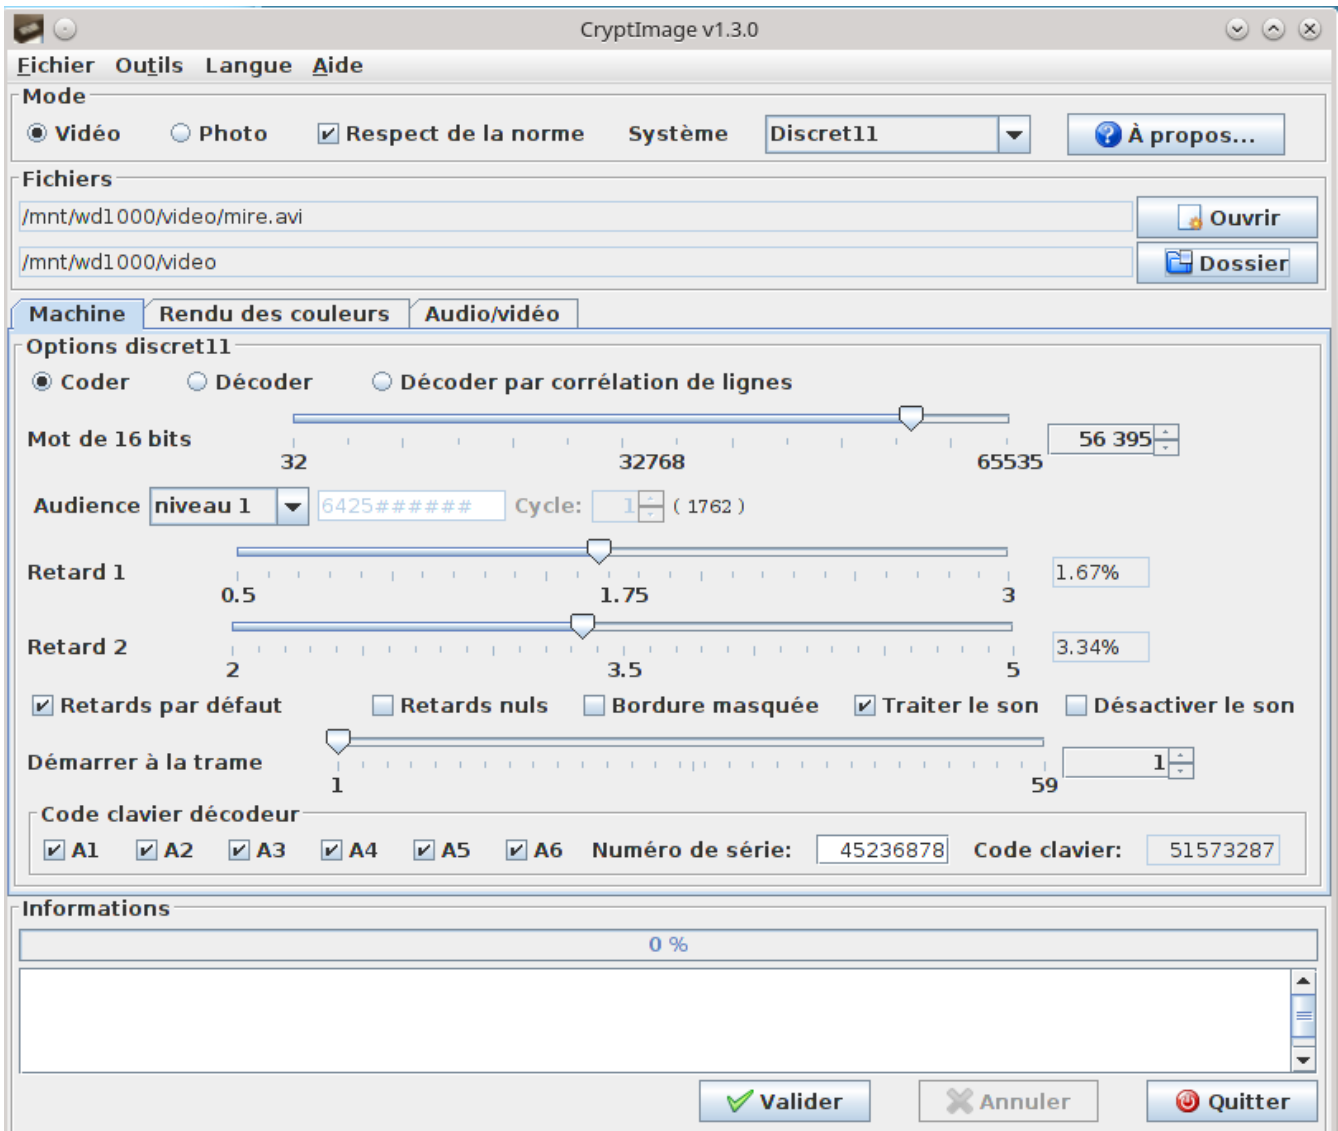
CryptImage v1.3.0

Fichier Outils Langue Aide

Mode

Vidéo Photo Respect de la norme Système Discret11 À propos...

Fichiers

/mnt/wd1000/video/mire.avi Ouvrir

/mnt/wd1000/video Dossier

Machine Rendu des couleurs Audio/vidéo

Options discret11

Coder Décoder Décoder par corrélation de lignes

Mot de 16 bits 32 32768 65535 56 395

Audience niveau 1 6425###### Cycle: 1 ( 1762 )

Retard 1 0.5 1.75 3 1.67%

Retard 2 2 3.5 5 3.34%

Retards par défaut Retards nuls Bordure masquée Traiter le son Désactiver le son

Démarrer à la trame 1 59 1

Code clavier décodeur

A1 A2 A3 A4 A5 A6 Numéro de série: 45236878 Code clavier: 51573287

Informations

0 %

Valider Annuler Quitter